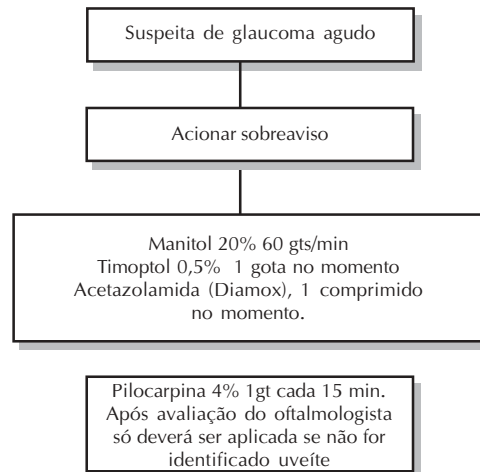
Suspeita de glaucoma agudo

Acionar sobreaviso

Manitol 20% 60 gts/min
Timoptol 0,5% 1 gota no momento
Acetazolamida (Diamox), 1 comprimido no momento.

Pilocarpina 4% 1gt cada 15 min.
Após avaliação do oftalmologista só deverá ser aplicada se não for identificado uveíte